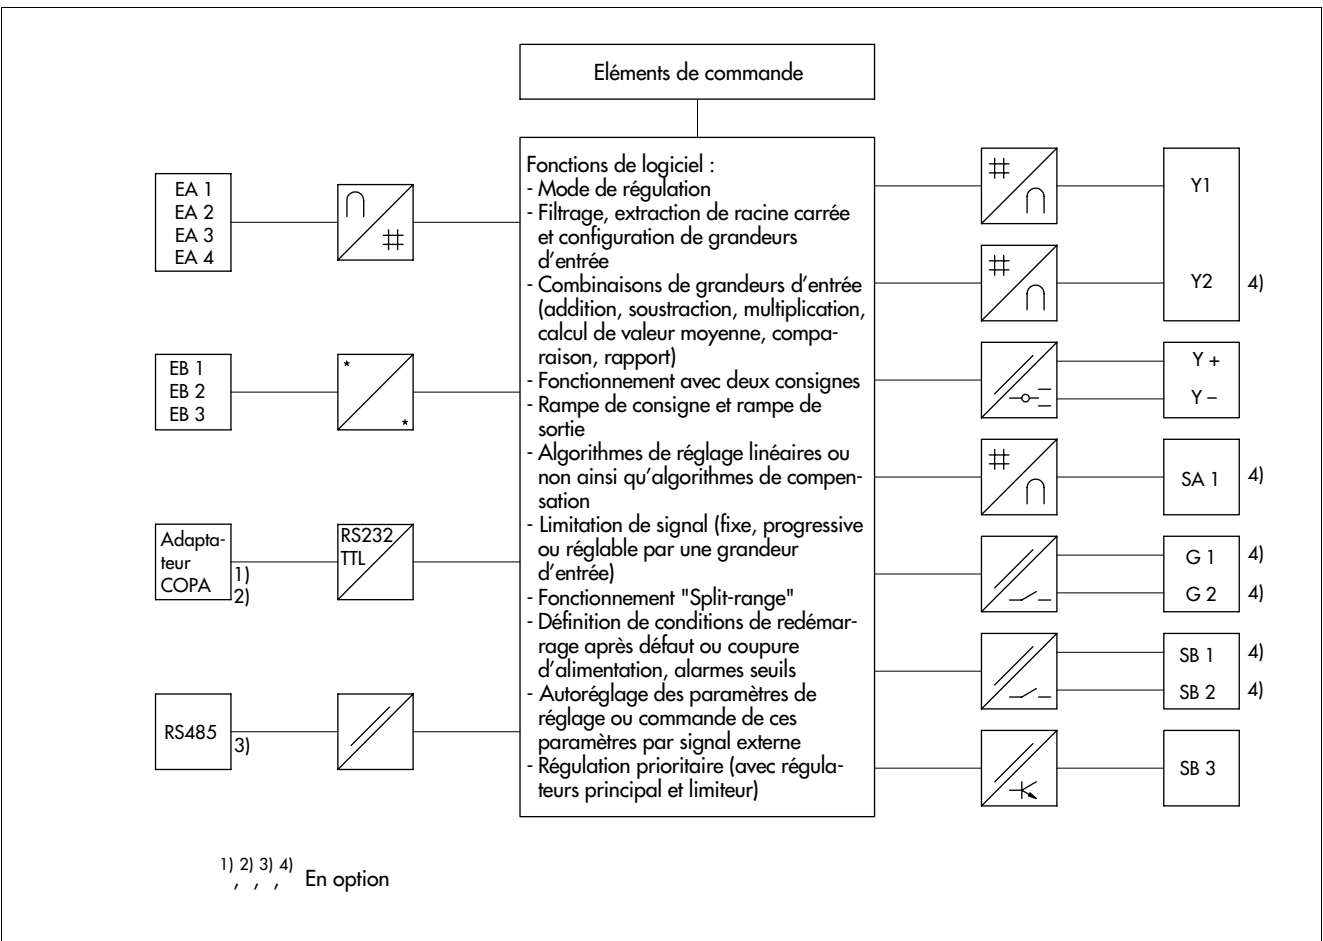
Eléments de commande

EA 1
EA 2
EA 3
EA 4

EB 1
EB 2
EB 3

Adaptateur COPA

1)
2)

RS232 TTL

RS485

3)

Fonctions de logiciel :
- Mode de régulation
- Filtrage, extraction de racine carrée et configuration de grandeurs d'entrée
- Combinaisons de grandeurs d'entrée (addition, soustraction, multiplication, calcul de valeur moyenne, comparaison, rapport)
- Fonctionnement avec deux consignes
- Rampe de consigne et rampe de sortie
- Algorithmes de réglage linéaires ou non ainsi qu'algorithmes de compensation
- Limitation de signal (fixe, progressive ou réglable par une grandeur d'entrée)
- Fonctionnement "Split-range"
- Définition de conditions de redémarrage après défaut ou coupure d'alimentation, alarmes seuils
- Autoréglage des paramètres de réglage ou commande de ces paramètres par signal externe
- Régulation prioritaire (avec régulateurs principal et limiteur)

Y1

Y2 4)

Y +
Y –

SA 1 4)

G 1 4)
G 2 4)

SB 1 4)
SB 2 4)

SB 3

1), 2), 3), 4) En option